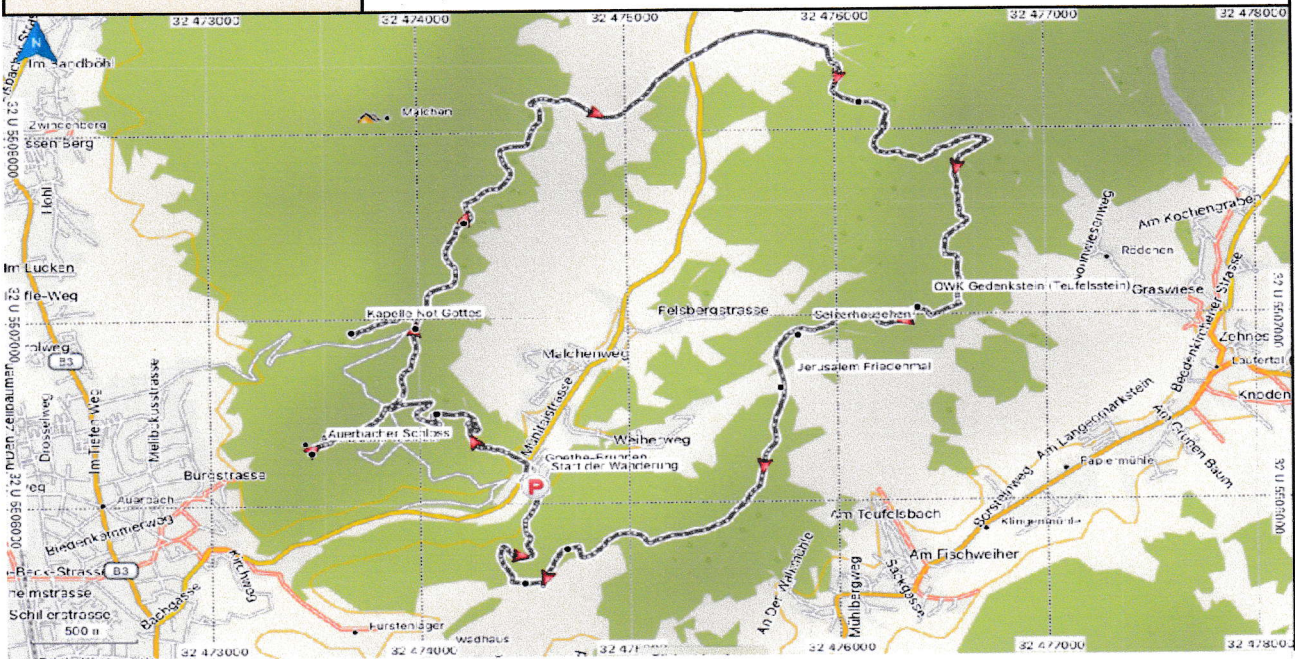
32 473000
32 474000
32 475000
32 476000
32 477000
32 478000
N
Im Sandböhl
Zwingenberg
ssen Berg
Hohl
Malchen
Im Lucken
fle-Weg
olweg
B3
Drosselweg
Im Tiefen Weg
Melibokusstrasse
Bürestrasse
Auerbach
Biedenkopferweg
Beck-Strasse
B3
heimstrasse
Schillerstrasse
500 m
Bachgasse
Kirchweg
Fürstenlager
Wadhaus
Kapelle Not Gottes
Auerbacher Schloss
Malchenweg
Mühlstrasse
Weiherweg
Goethe-Brunnen
Start der Wanderung
P
Felsbergstrasse
Seitzerhoeuschen
OWK Gedenkstein (Teufelsstein)
Jerusalem Friedenmal
Am Teufelsbach
Am Fischweiher
Mühlberg weg
An Der Neumühle
Sackgasse
Am Kochengraben
Rödchen
Graswiese
Zehnes
Lautertal
Knoden
Beedenkirchener Strasse
Am Langenmarkstein
Forstweg
Am Grünen Baum
Papiermühle
Klingenmühle
32 U 5508000
32 U 5507000
32 U 5506000
32 U 5507000
32 U 5506000